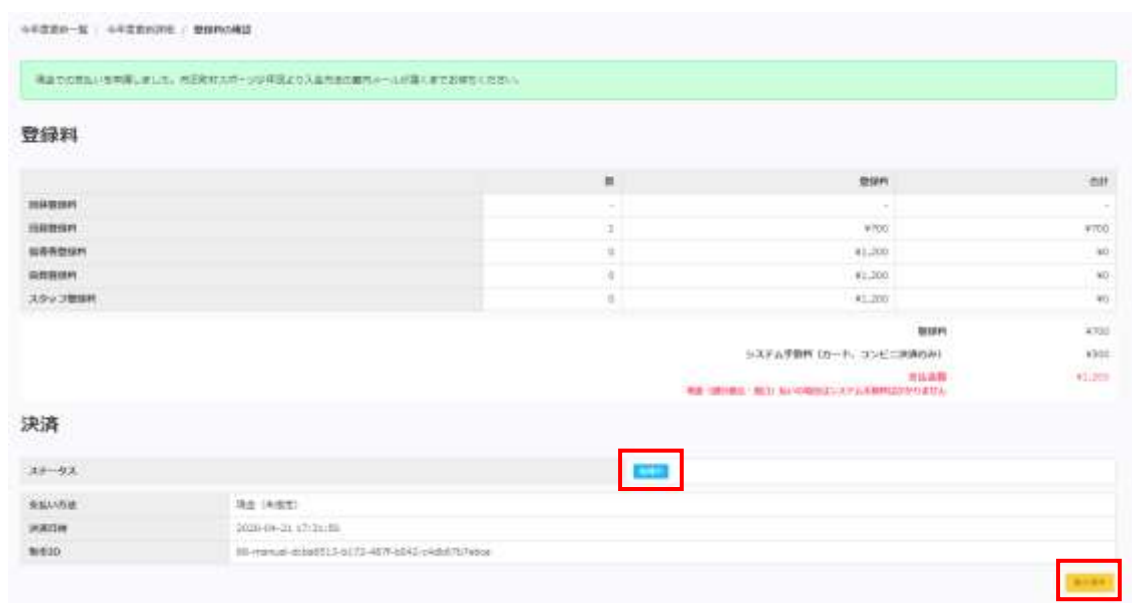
今年度登録一覧 / 今年度登録詳細 / 登録料の確認

現金でのお支払いを申請しました。市区町村スポーツ少年団より入金完了の案内メールが届くまでお待ちください。

登録料

| | 数 | 登録料 | 合計 |
|---|---|---|---|
| 団体登録料 | - | - | - |
| 団員登録料 | 1 | ¥700 | ¥700 |
| 指導者登録料 | 0 | ¥1,200 | ¥0 |
| 役員登録料 | 0 | ¥1,200 | ¥0 |
| スタッフ登録料 | 0 | ¥1,200 | ¥0 |

登録料 ¥700
システム手数料（カード、コンビニ決済のみ） ¥500
支払金額 ¥1,200
現金（銀行振込・窓口）払いの場合はシステム手数料はかかりません

決済

| ステータス | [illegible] |
|---|---|
| 支払い方法 | 現金（未指定） |
| 決済日時 | 2020-04-21 17:31:50 |
| 取引ID | 88-manual-dcba6513-b172-487f-b042-c4db67b7edce |

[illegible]